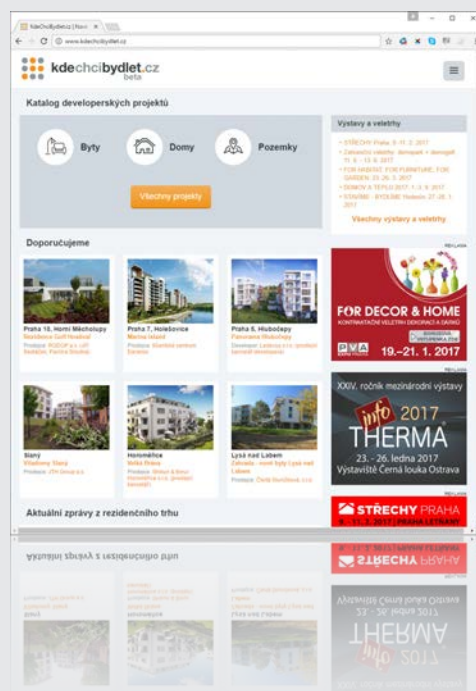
KdeChciBydlet.cz | Nové ×

www.kdechcibydlet.cz

kdechcibydlet.cz beta

Katalog developerských projektů

Byty

Domy

Pozemky

Všechny projekty

Výstavy a veletrhy

• STŘECHY Praha, 9.-11. 2. 2017
• Zahradní veletrh: domov a zahrada, 11. 5. - 13. 5. 2017
• FOR HABITAT, FOR FURNITURE, FOR GARDEN, 23.-26. 3. 2017
• DOMOV A TEPLO 2017, 1.-3. 3. 2017
• STAVÍME - BYDLÍME Hradec, 27.-28. 1. 2017

Všechny výstavy a veletrhy

Doporučujeme

Praha 10, Horní Měcholupy
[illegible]

Praha 7, Holešovice
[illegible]

Praha 5, Hlubočepy
Panorama Hlubočepy

Slaný
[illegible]

Horoměřice
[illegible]

Lysá nad Labem
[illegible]

REKLAMA

FOR DECOR & HOME
KONTRAKTAČNÍ VELETRH DEKORACÍ A DÁRKŮ
PVA EXPO PRAHA
19.–21. 1. 2017

REKLAMA

XXIV. ročník mezinárodní výstavy
info THERMA 2017
23. - 26. ledna 2017
Výstaviště Černá louka Ostrava

REKLAMA

STŘECHY PRAHA
9. - 11. 2. 2017 | PRAHA LETŇANY

Aktuální zprávy z rezidenčního trhu